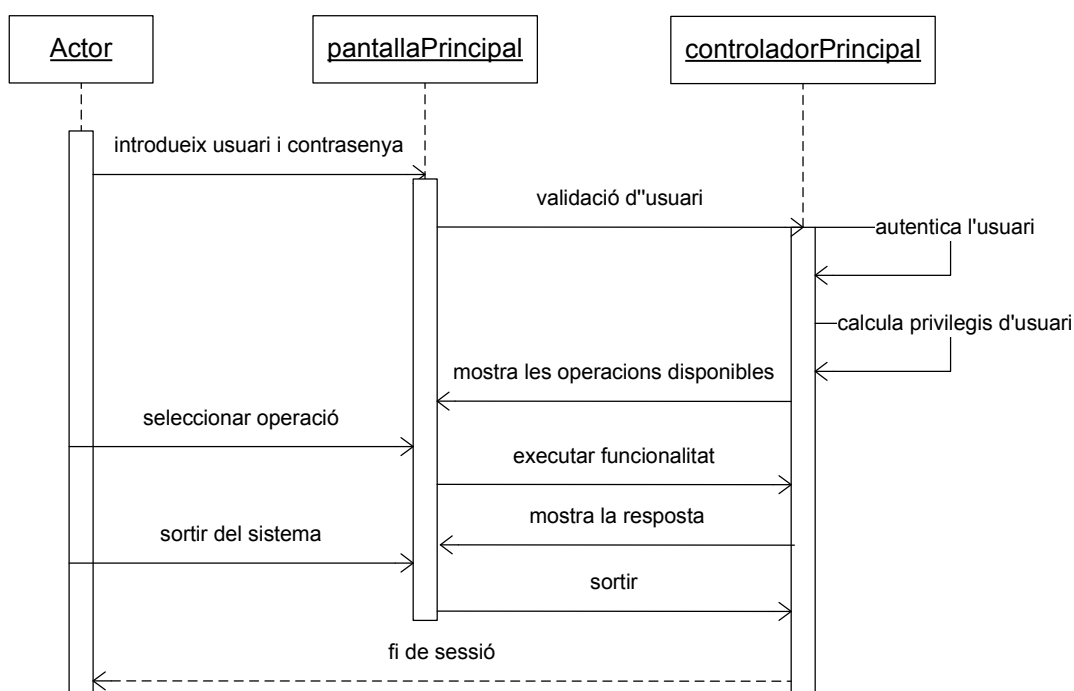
Actor

pantallaPrincipal

controladorPrincipal

introdueix usuari i contrasenya

validació d''usuari

autentica l'usuari

calcula privilegis d'usuari

mostra les operacions disponibles

seleccionar operació

executar funcionalitat

mostra la resposta

sortir del sistema

sortir

fi de sessió